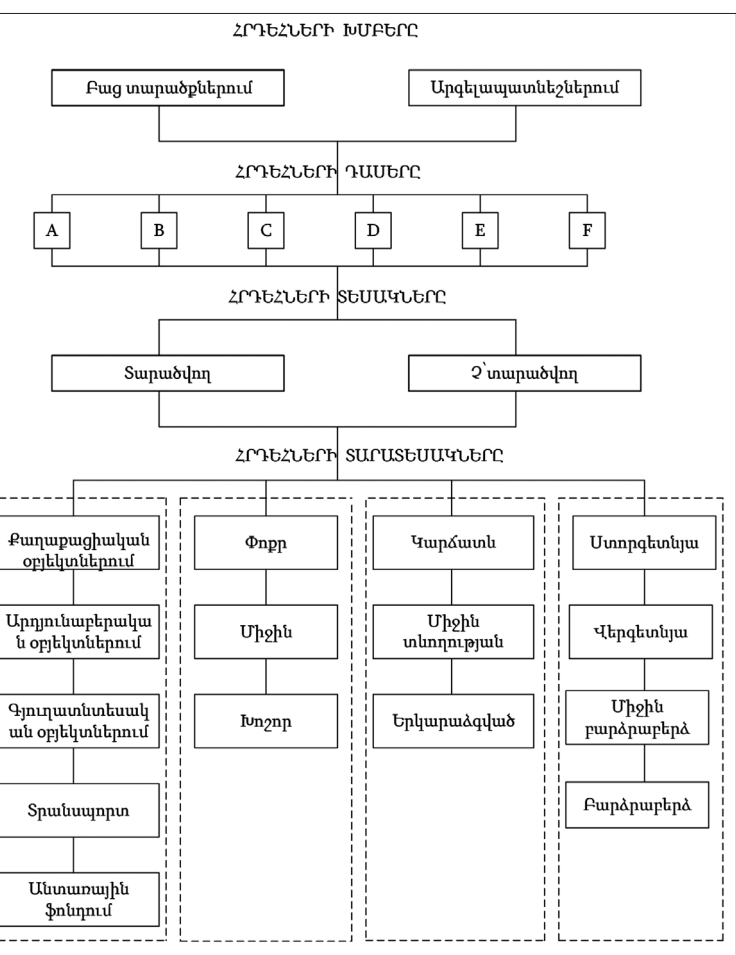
ՀՐԴԵՀՆԵՐԻ ԽՄԲԵՐԸ

Բաց տարածքներում

Արգելապատնեշներում

ՀՐԴԵՀՆԵՐԻ ԴԱՍԵՐԸ

A

B

C

D

E

F

ՀՐԴԵՀՆԵՐԻ ՏԵՍԱԿՆԵՐԸ

Տարածվող

Չ՝տարածվող

ՀՐԴԵՀՆԵՐԻ ՏԱՐԱՏԵՍԱԿՆԵՐԸ

Քաղաքացիական օբյեկտներում

Արդյունաբերական օբյեկտներում

Գյուղատնտեսական օբյեկտներում

Տրանսպորտ

Անտառային ֆոնդում

Փոքր

Միջին

Խոշոր

Կարճատև

Միջին տևողության

Երկարաձգված

Ստորգետնյա

Վերգետնյա

Միջին բարձրաբերձ

Բարձրաբերձ